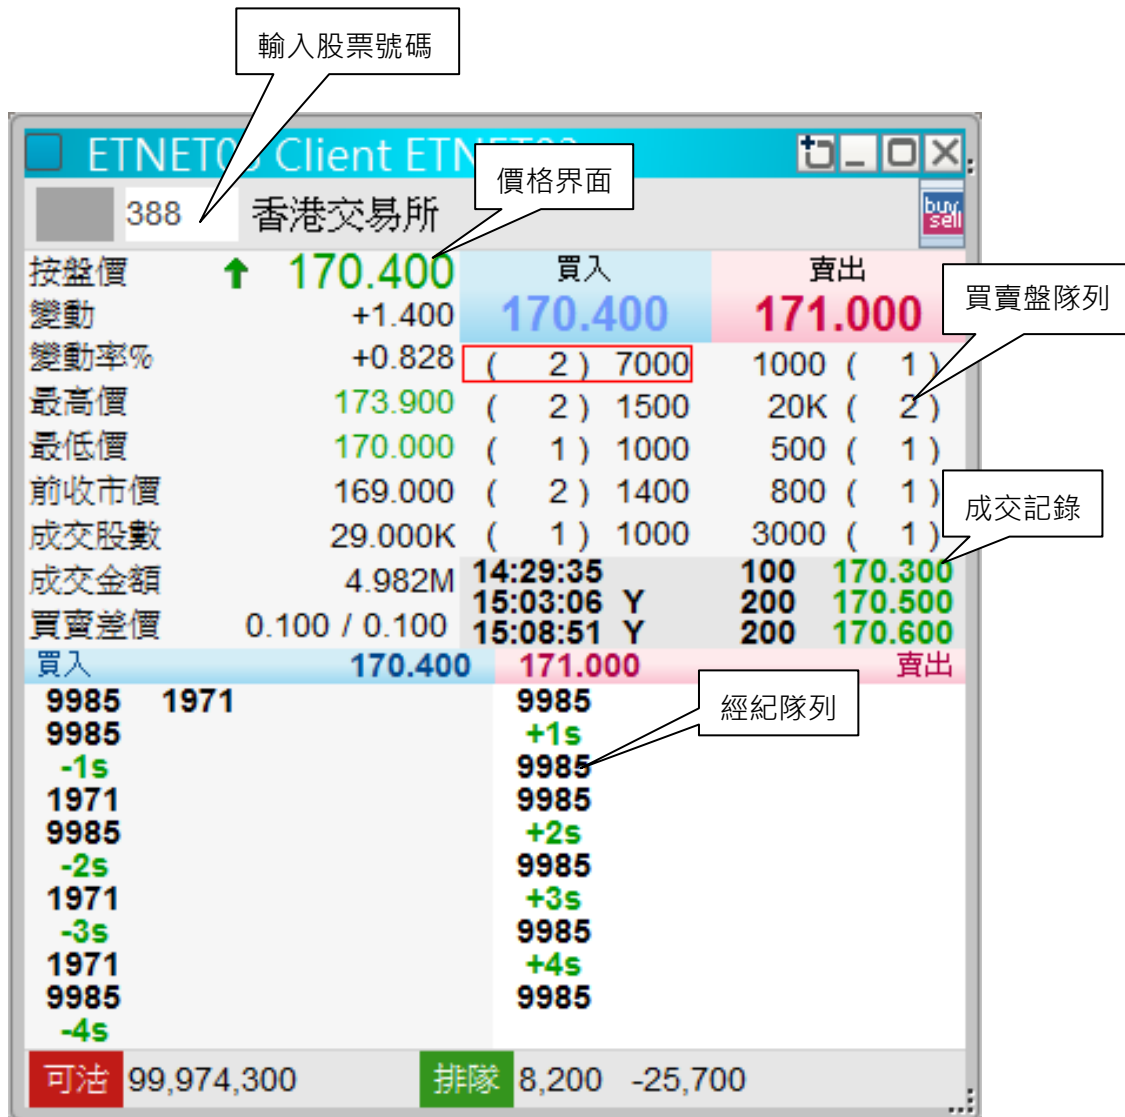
輸入股票號碼

ETNET0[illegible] Client ETN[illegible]

價格界面

388 香港交易所

buy sell

| | | 買入 | 賣出 |
|---|---|---|---|
| 按盤價 | 170.400 | 170.400 | 171.000 |
| 變動 | +1.400 | | |
| 變動率% | +0.828 | ( 2 ) 7000 | 1000 ( 1 ) |
| 最高價 | 173.900 | ( 2 ) 1500 | 20K ( 2 ) |
| 最低價 | 170.000 | ( 1 ) 1000 | 500 ( 1 ) |
| 前收市價 | 169.000 | ( 2 ) 1400 | 800 ( 1 ) |
| 成交股數 | 29.000K | ( 1 ) 1000 | 3000 ( 1 ) |
| 成交金額 | 4.982M | 14:29:35 | 100 170.300 |
| 買賣差價 | 0.100 / 0.100 | 15:03:06 Y | 200 170.500 |
| | | 15:08:51 Y | 200 170.600 |

買賣盤隊列

成交記錄

買入 170.400 171.000 賣出

經紀隊列

9985 1971
9985
-1s
1971
9985
-2s
1971
-3s
1971
9985
-4s

9985
+1s
9985
9985
+2s
9985
+3s
9985
+4s
9985

可沽 99,974,300 排隊 8,200 -25,700